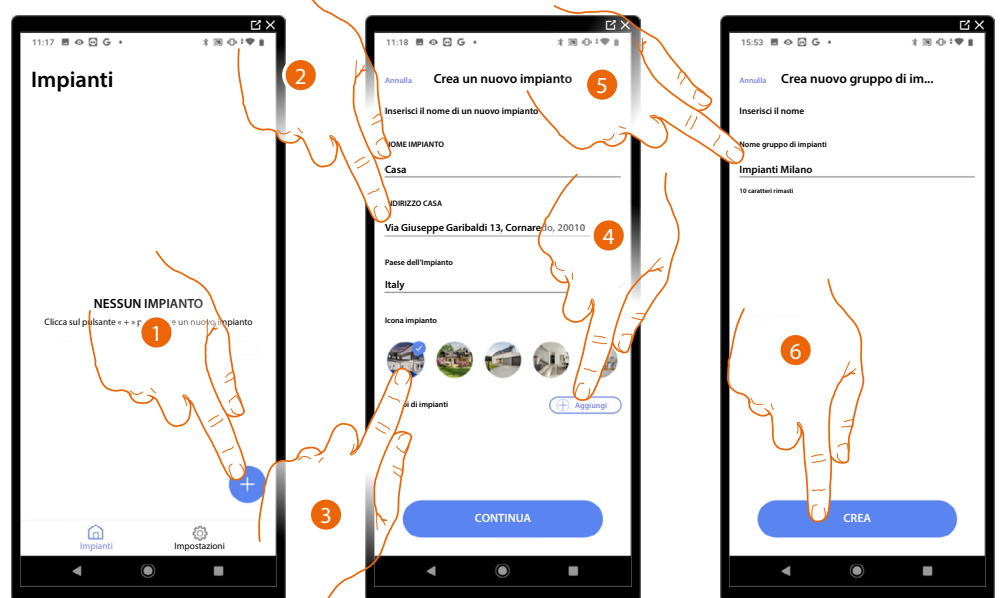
11:17

Impianti

NESSUN IMPIANTO

Clicca sul pulsante « + » p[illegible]e un nuovo impianto

1

+

Impianti

Impostazioni

2

11:18

Annulla

Crea un nuovo impianto

5

Inserisci il nome di un nuovo impianto

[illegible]OME IMPIANTO

Casa

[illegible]DIRIZZO CASA

Via Giuseppe Garibaldi 13, Cornaredo, 20010

4

Paese dell'Impianto

Italy

Icona impianto

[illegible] di impianti

Aggiungi

3

CONTINUA

15:53

Annulla

Crea nuovo gruppo di im...

Inserisci il nome

Nome gruppo di impianti

Impianti Milano

10 caratteri rimasti

6

CREA